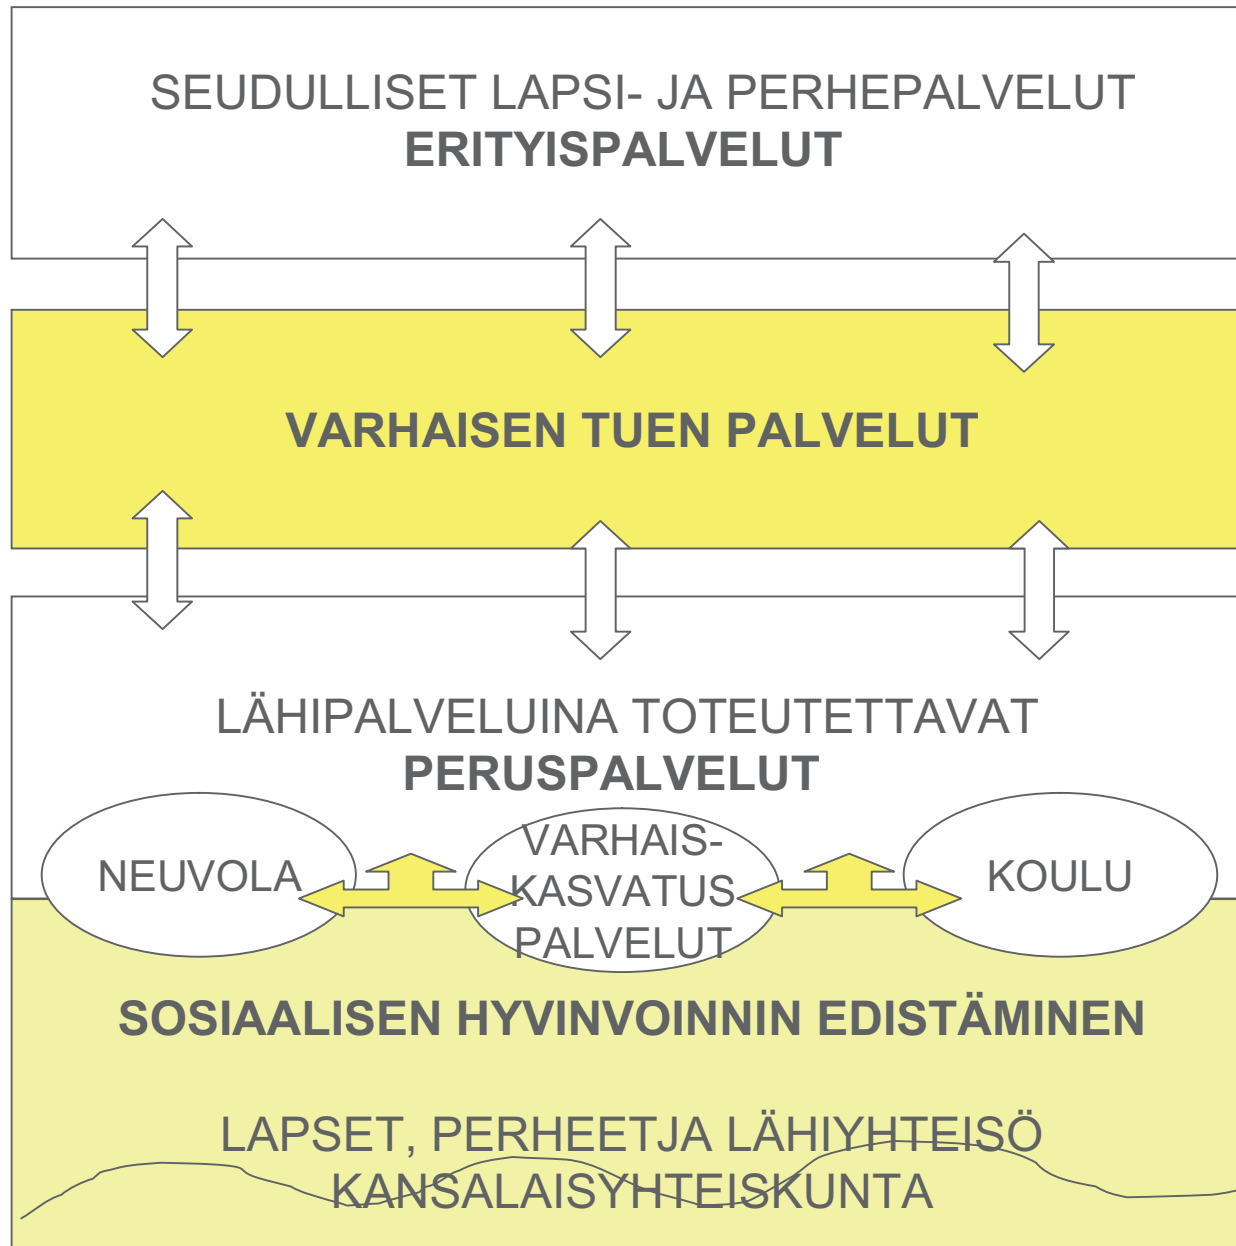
SEUDULLISET LAPSI- JA PERHEPALVELUT
**ERITYISPALVELUT**

**VARHAISEN TUEN PALVELUT**

LÄHIPALVELUINA TOTEUTETTAVAT
**PERUSPALVELUT**

NEUVOLA

VARHAIS-
KASVATUS
PALVELUT

KOULU

**SOSIAALISEN HYVINVOINNIN EDISTÄMINEN**

LAPSET, PERHEETJA LÄHIYHTEISÖ
KANSALAISYHTEISKUNTA